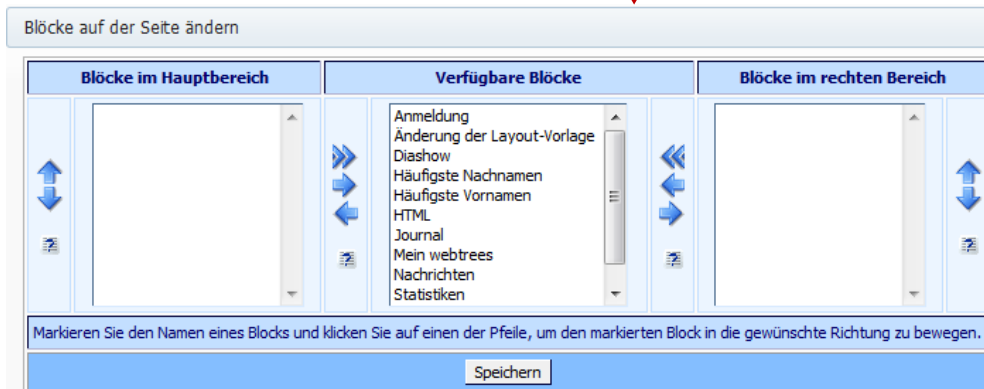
Blöcke auf der Seite ändern

| Blöcke im Hauptbereich | Verfügbare Blöcke | Blöcke im rechten Bereich |
|---|---|---|
| | Anmeldung<br>Änderung der Layout-Vorlage<br>Diashow<br>Häufigste Nachnamen<br>Häufigste Vornamen<br>HTML<br>Journal<br>Mein webtrees<br>Nachrichten<br>Statistiken | |

Markieren Sie den Namen eines Blocks und klicken Sie auf einen der Pfeile, um den markierten Block in die gewünschte Richtung zu bewegen.

Speichern